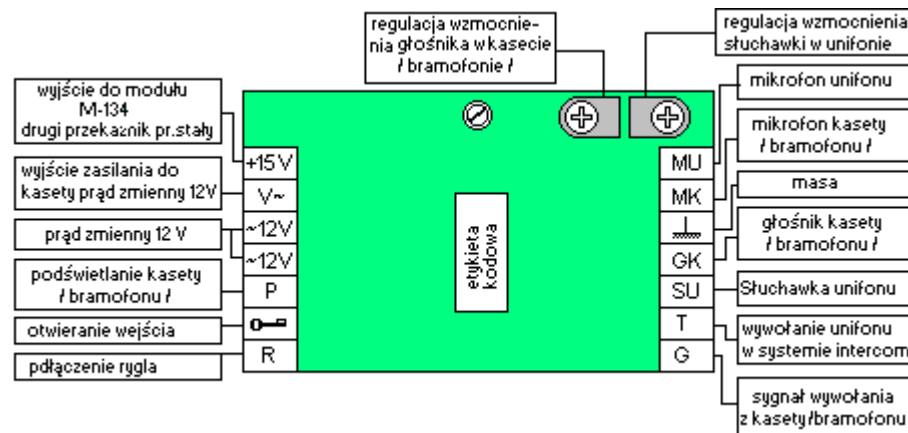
regulacja wzmocnienia głośnika w kasecie / bramofonie /

regulacja wzmocnienia słuchawki w unifonie

wyjście do modułu M-134 drugi przekaźnik pr.stały

wyjście zasilania do kasety prąd zmienny 12V

prąd zmienny 12 V

podświetlanie kasety / bramofonu /

otwieranie wejścia

pdłączenie rygla

+15 V

V~

~12V

~12V

P

R

etykieta kodowa

MU

MK

GK

SU

T

G

mikrofon unifonu

mikrofon kasety / bramofonu /

masa

głośnik kasety / bramofonu /

Słuchawka unifonu

wywołanie unifonu w systemie intercom

sygnał wywołania z kasety/bramofonu